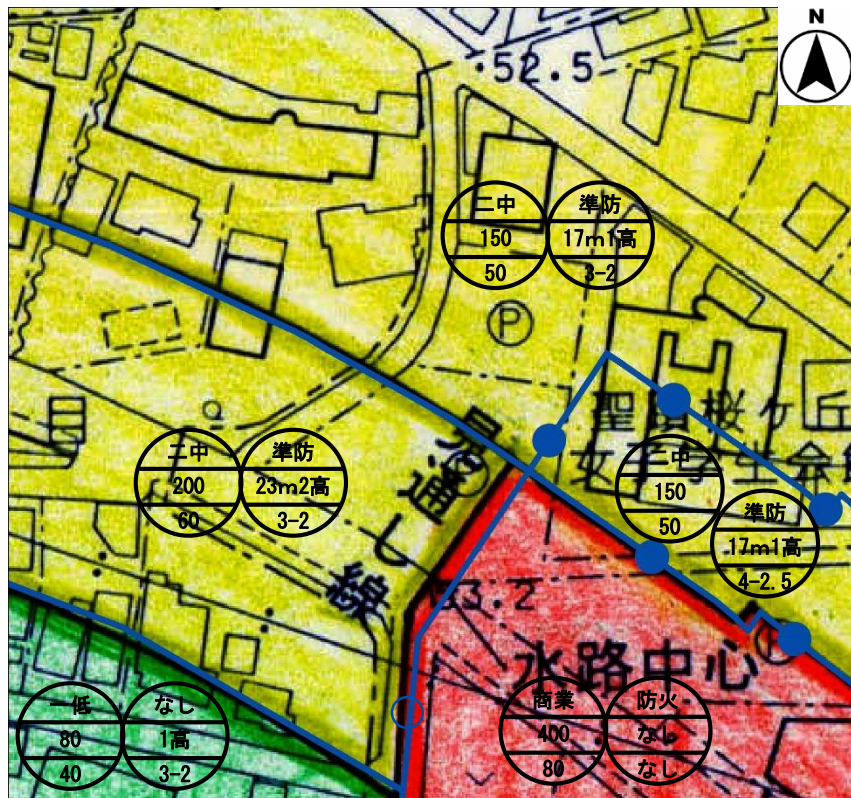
N

52.5

二中
150
50

準防
17m1高
3-2

聖蹟桜ヶ丘
女子学生会館

二中
200
60

準防
23m2高
3-2

見通し線

二中
150
50

準防
17m1高
4-2.5

53.2

水路中心

一低
80
40

なし
1高
3-2

商業
400
80

防火
なし
なし